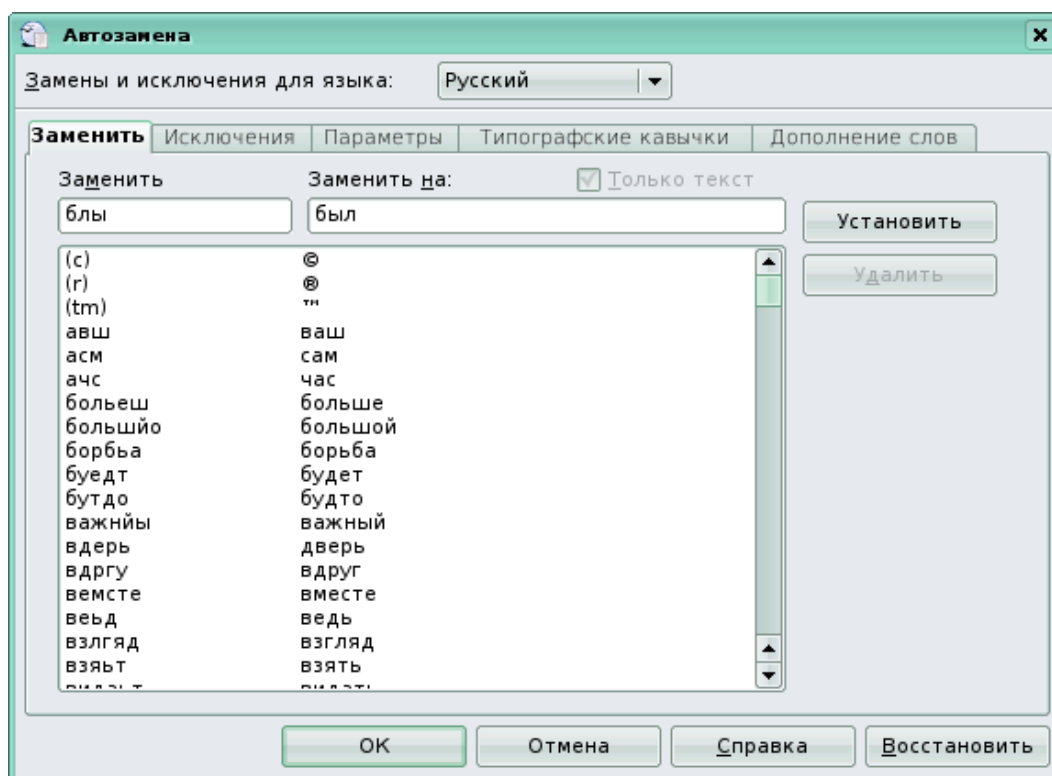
Автозамена

Замены и исключения для языка: Русский

Заменить | Исключения | Параметры | Типографские кавычки | Дополнение слов

Заменить
Заменить на:
Только текст

блы
был

Установить
Удалить

| | |
|---|---|
| (c) | © |
| (r) | ® |
| (tm) | ™ |
| авш | ваш |
| асм | сам |
| ачс | час |
| больеш | больше |
| большйо | большой |
| борбьа | борьба |
| буедт | будет |
| бутдо | будто |
| важнйы | важный |
| вдерь | дверь |
| вдргу | вдруг |
| вемсте | вместе |
| веьд | ведь |
| взлгяд | взгляд |
| взяьт | взять |
| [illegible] | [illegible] |

OK
Отмена
Справка
Восстановить